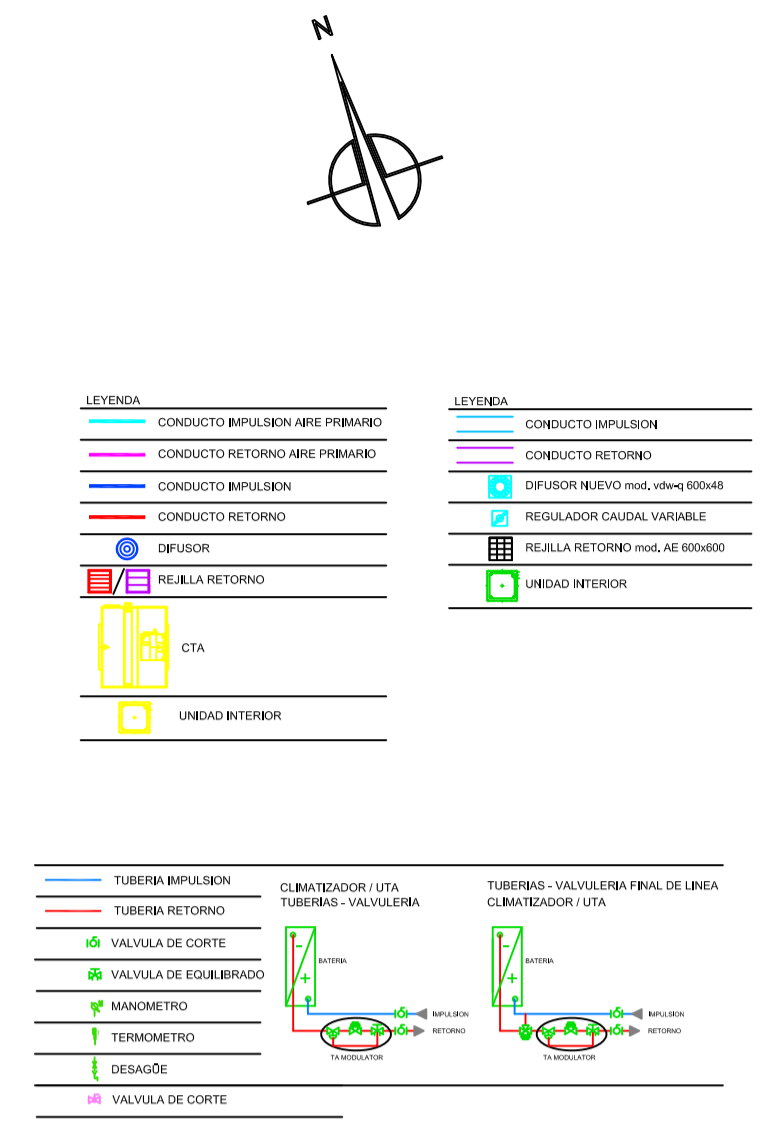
N

LEYENDA

CONDUCTO IMPULSION AIRE PRIMARIO

CONDUCTO RETORNO AIRE PRIMARIO

CONDUCTO IMPULSION

CONDUCTO RETORNO

DIFUSOR

REJILLA RETORNO

CTA

UNIDAD INTERIOR

LEYENDA

CONDUCTO IMPULSION

CONDUCTO RETORNO

DIFUSOR NUEVO mod. vdw-q 600x48

REGULADOR CAUDAL VARIABLE

REJILLA RETORNO mod. AE 600x600

UNIDAD INTERIOR

TUBERIA IMPULSION

TUBERIA RETORNO

VALVULA DE CORTE

VALVULA DE EQUILIBRADO

MANOMETRO

TERMOMETRO

DESAGÜE

VALVULA DE CORTE

CLIMATIZADOR / UTA
TUBERIAS - VALVULERIA

-
+
BATERIA

IMPULSION
RETORNO
TA MODULATOR

TUBERIAS - VALVULERIA FINAL DE LINEA
CLIMATIZADOR / UTA

-
+
BATERIA

IMPULSION
RETORNO
TA MODULATOR